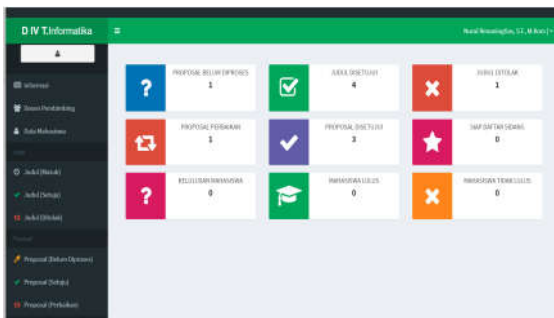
D IV T.Informatika
≡
Nurul Renaningtias, S.T., M.Kom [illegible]

Informasi
Dosen Pembimbing
Data Mahasiswa
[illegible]
Judul (Masuk)
Judul (Setuju)
Judul (Ditolak)
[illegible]
Proposal (Belum Diproses)
Proposal (Setuju)
Proposal (Perbaikan)

PROPOSAL BELUM DIPROSES
1

JUDUL DISETUJUI
4

JUDUL DITOLAK
1

PROPOSAL PERBAIKAN
1

PROPOSAL DISETUJUI
3

SIAP DAFTAR SIDANG
0

KELULUSAN MAHASISWA
0

MAHASISWA LULUS
0

MAHASISWA TIDAK LULUS
0